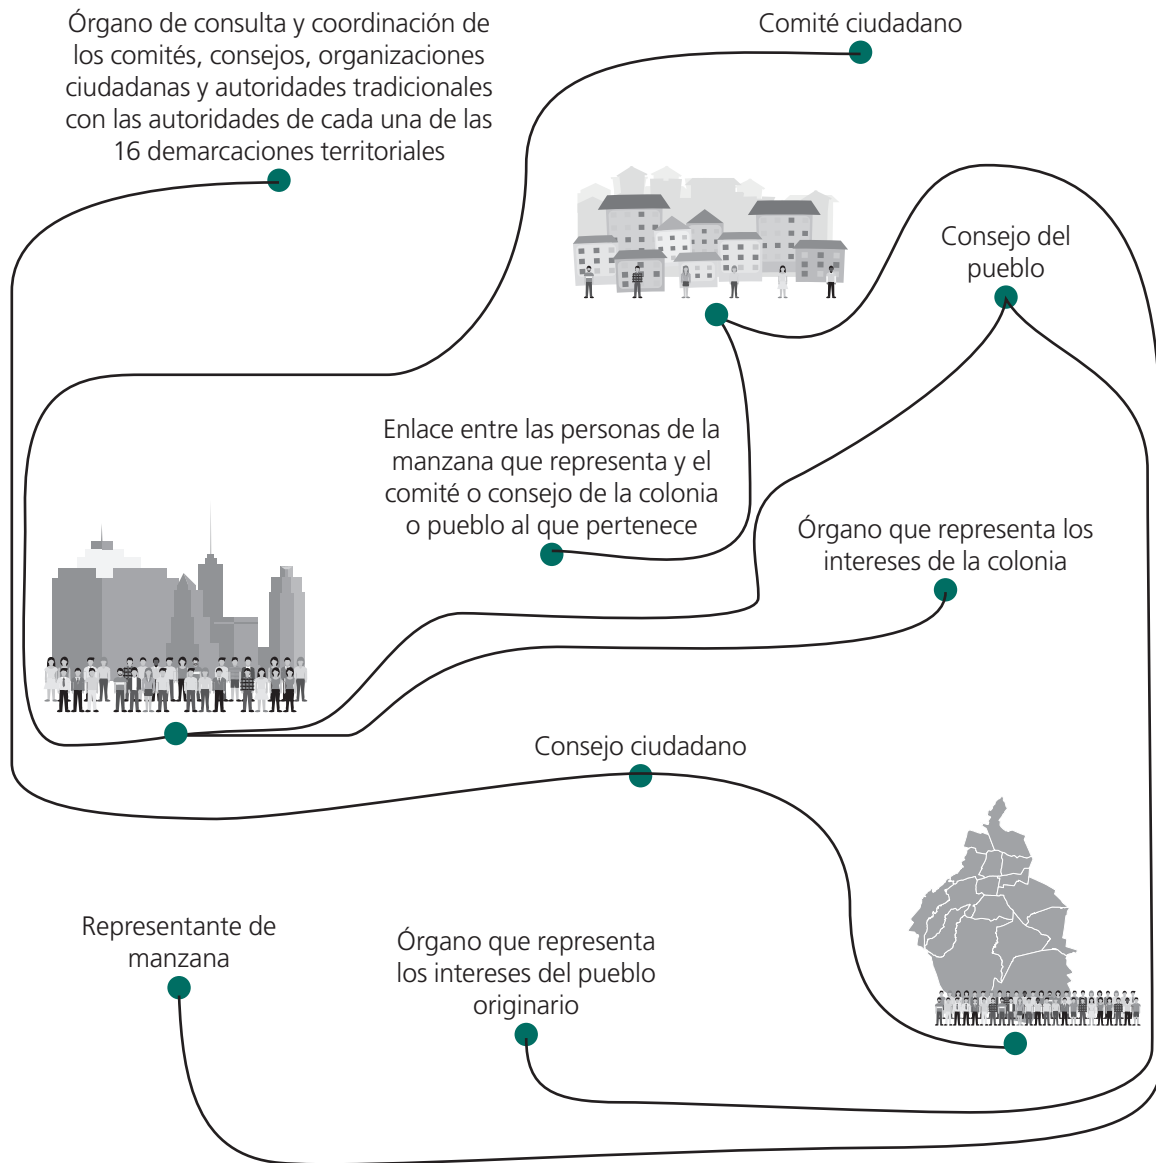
Órgano de consulta y coordinación de los comités, consejos, organizaciones ciudadanas y autoridades tradicionales con las autoridades de cada una de las 16 demarcaciones territoriales

Comité ciudadano

Consejo del pueblo

Enlace entre las personas de la manzana que representa y el comité o consejo de la colonia o pueblo al que pertenece

Órgano que representa los intereses de la colonia

Consejo ciudadano

Representante de manzana

Órgano que representa los intereses del pueblo originario